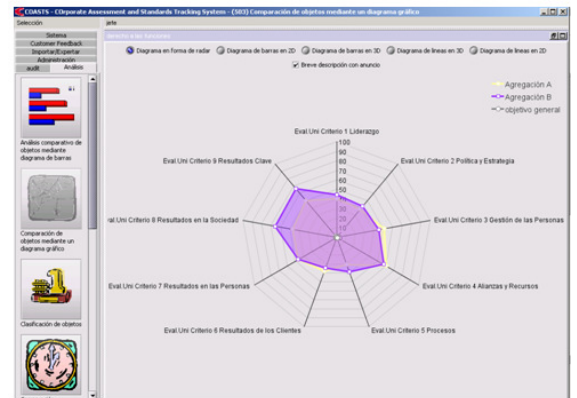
COASTS - COrporate Assessment and Standards Tracking System - (503) Comparación de objetos mediante un diagrama gráfico

Selección
jefe

Sistema
Customer Feedback
Importar/Exportar
Administración
audit
Análisis

Análisis comparativo de objetos mediante diagrama de barras

Comparación de objetos mediante un diagrama gráfico

Clasificación de objetos

Diagrama en forma de radar
Diagrama de barras en 2D
Diagrama de barras en 3D
Diagrama de líneas en 3D
Diagrama de líneas en 2D

Breve descripción con anuncio

Agregación A
Agregación B
objetivo general

Eval.Uni Criterio 1 Liderazgo
100
90
80
70
60
50
40
30
20
10
Eval.Uni Criterio 2 Política y Estrategia
Eval.Uni Criterio 3 Gestión de las Personas
Eval.Uni Criterio 4 Alianzas y Recursos
Eval.Uni Criterio 5 Procesos
Eval.Uni Criterio 6 Resultados de los Clientes
Eval.Uni Criterio 7 Resultados en las Personas
al.Uni Criterio 8 Resultados en la Sociedad
Eval.Uni Criterio 9 Resultados Clave